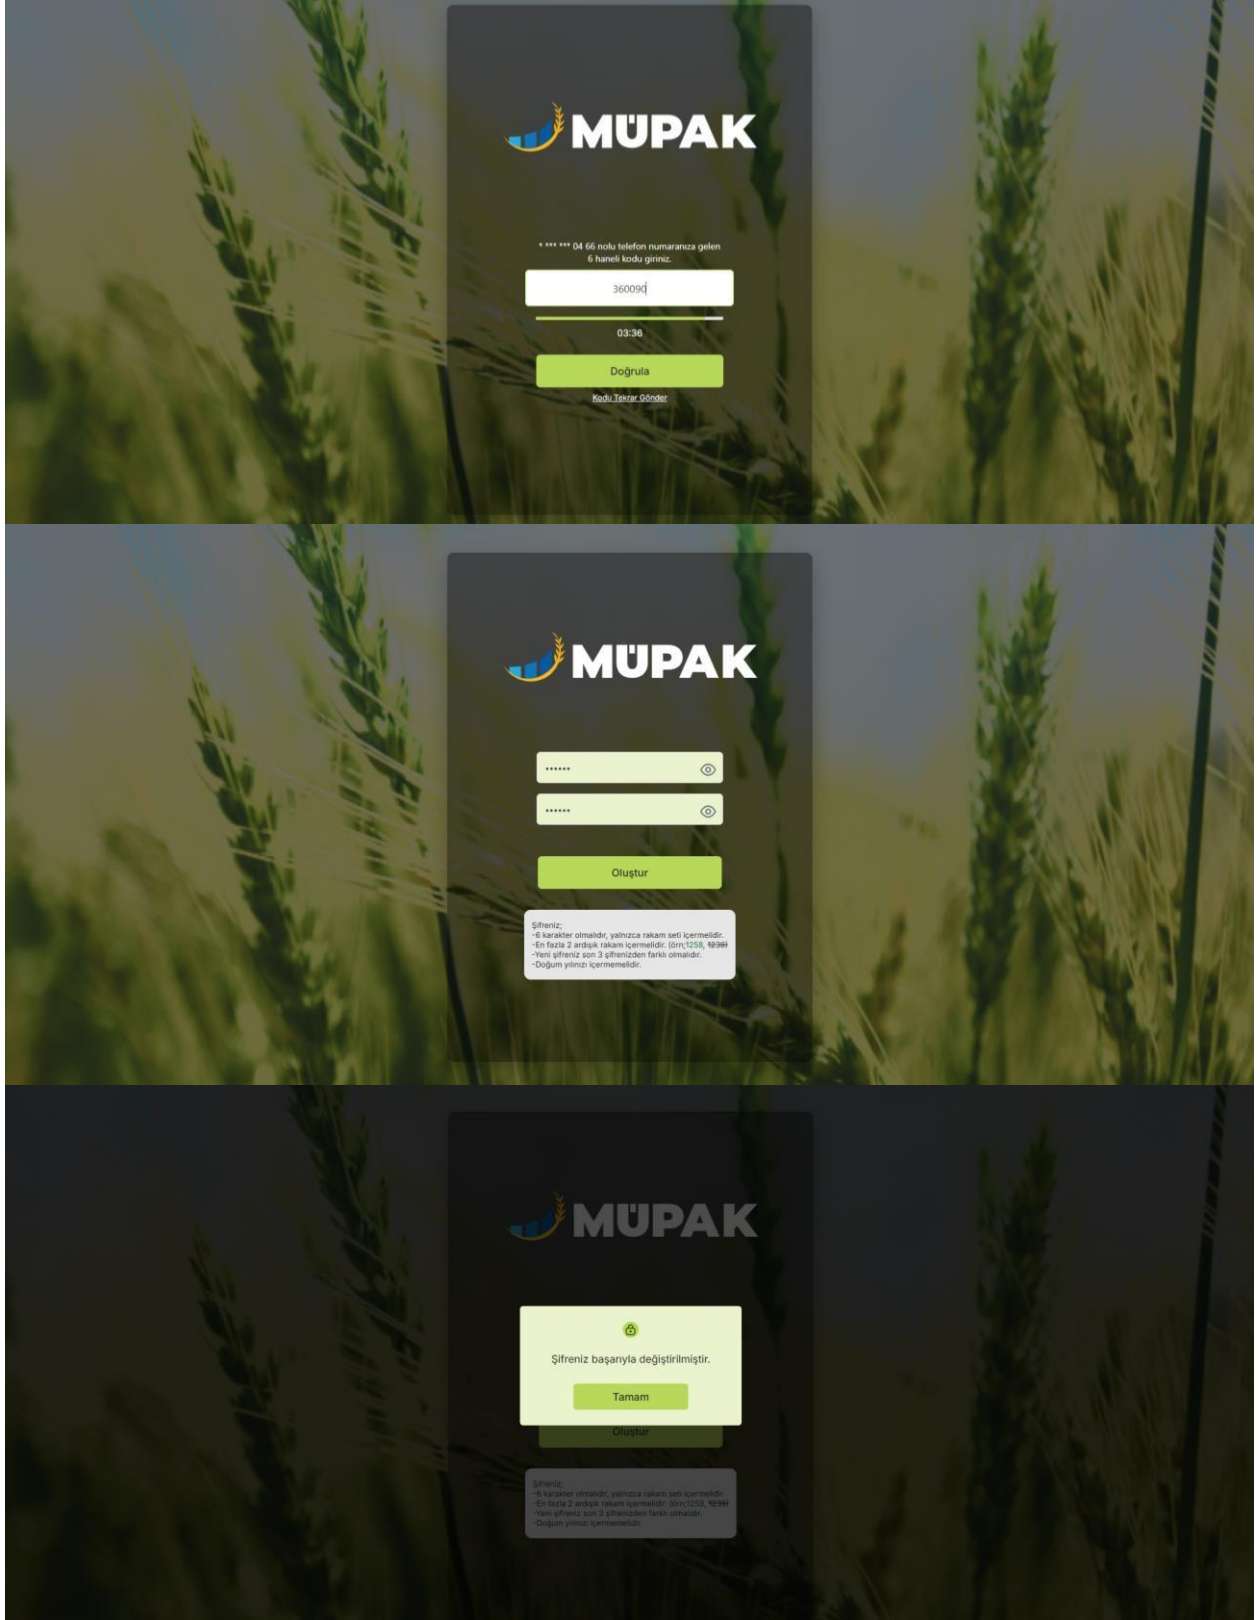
MÜPAK

* *** *** 04 66 nolu telefon numaranıza gelen 6 haneli kodu giriniz.

360090

03:36

Doğrula

Kodu Tekrar Gönder

MÜPAK

••••••

••••••

Oluştur

Şifreniz;
-6 karakter olmalıdır, yalnızca rakam seti içermelidir.
-En fazla 2 ardışık rakam içermelidir. (örn;1258, ~~1239~~)
-Yeni şifreniz son 3 şifrenizden farklı olmalıdır.
-Doğum yılınızı içermemelidir.

MÜPAK

Şifreniz başarıyla değiştirilmiştir.

Tamam

Oluştur

Şifreniz;
-6 karakter olmalıdır, yalnızca rakam seti içermelidir.
-En fazla 2 ardışık rakam içermelidir. (örn;1258, ~~1239~~)
-Yeni şifreniz son 3 şifrenizden farklı olmalıdır.
-Doğum yılınızı içermemelidir.